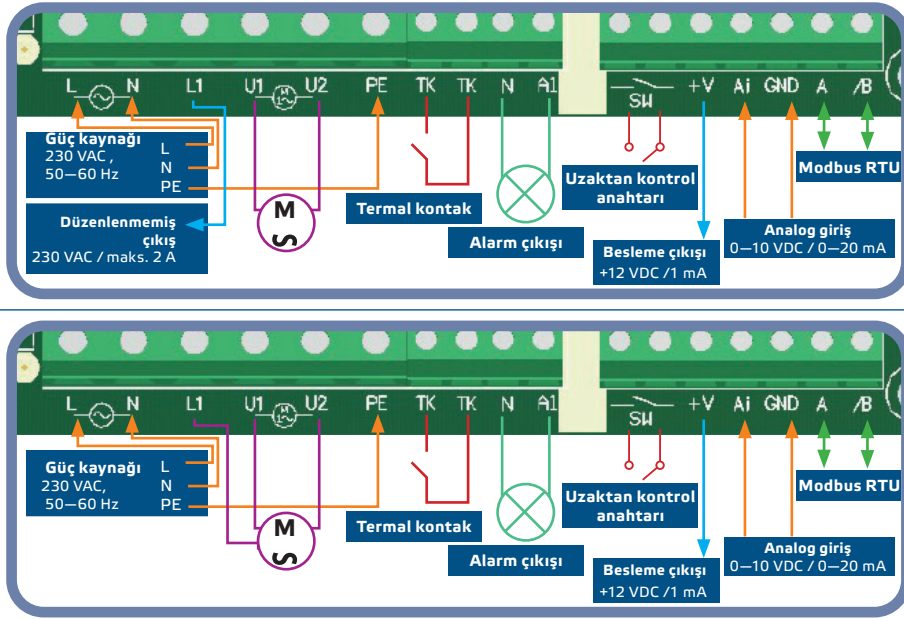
L N L1 U1 U2 PE TK TK N A1 SW +V Ai GND A /B

Güç kaynağı
230 VAC ,
50—60 Hz
L
N
PE

Düzenlenmemiş çıkış
230 VAC / maks. 2 A

M

Termal kontak

Alarm çıkışı

Uzaktan kontrol anahtarı

Besleme çıkışı
+12 VDC /1 mA

Analog giriş
0—10 VDC / 0—20 mA

Modbus RTU

L N L1 U1 U2 PE TK TK N A1 SW +V Ai GND A /B

Güç kaynağı
230 VAC,
50—60 Hz
L
N
PE

M

Termal kontak

Alarm çıkışı

Uzaktan kontrol anahtarı

Besleme çıkışı
+12 VDC /1 mA

Analog giriş
0—10 VDC / 0—20 mA

Modbus RTU